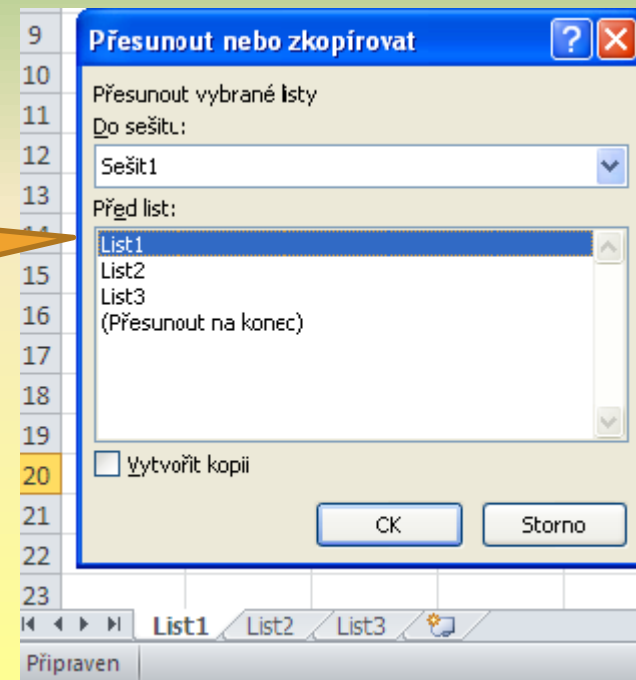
9
10
11
12
13
14
15
16
17
18
19
20
21
22
23

Přesunout nebo zkopírovat

?

Přesunout vybrané listy

Do sešitu:

Sešit1

Před list:

List1
List2
List3
(Přesunout na konec)

Vytvořit kopii

OK

Storno

List1 List2 List3

Připraven